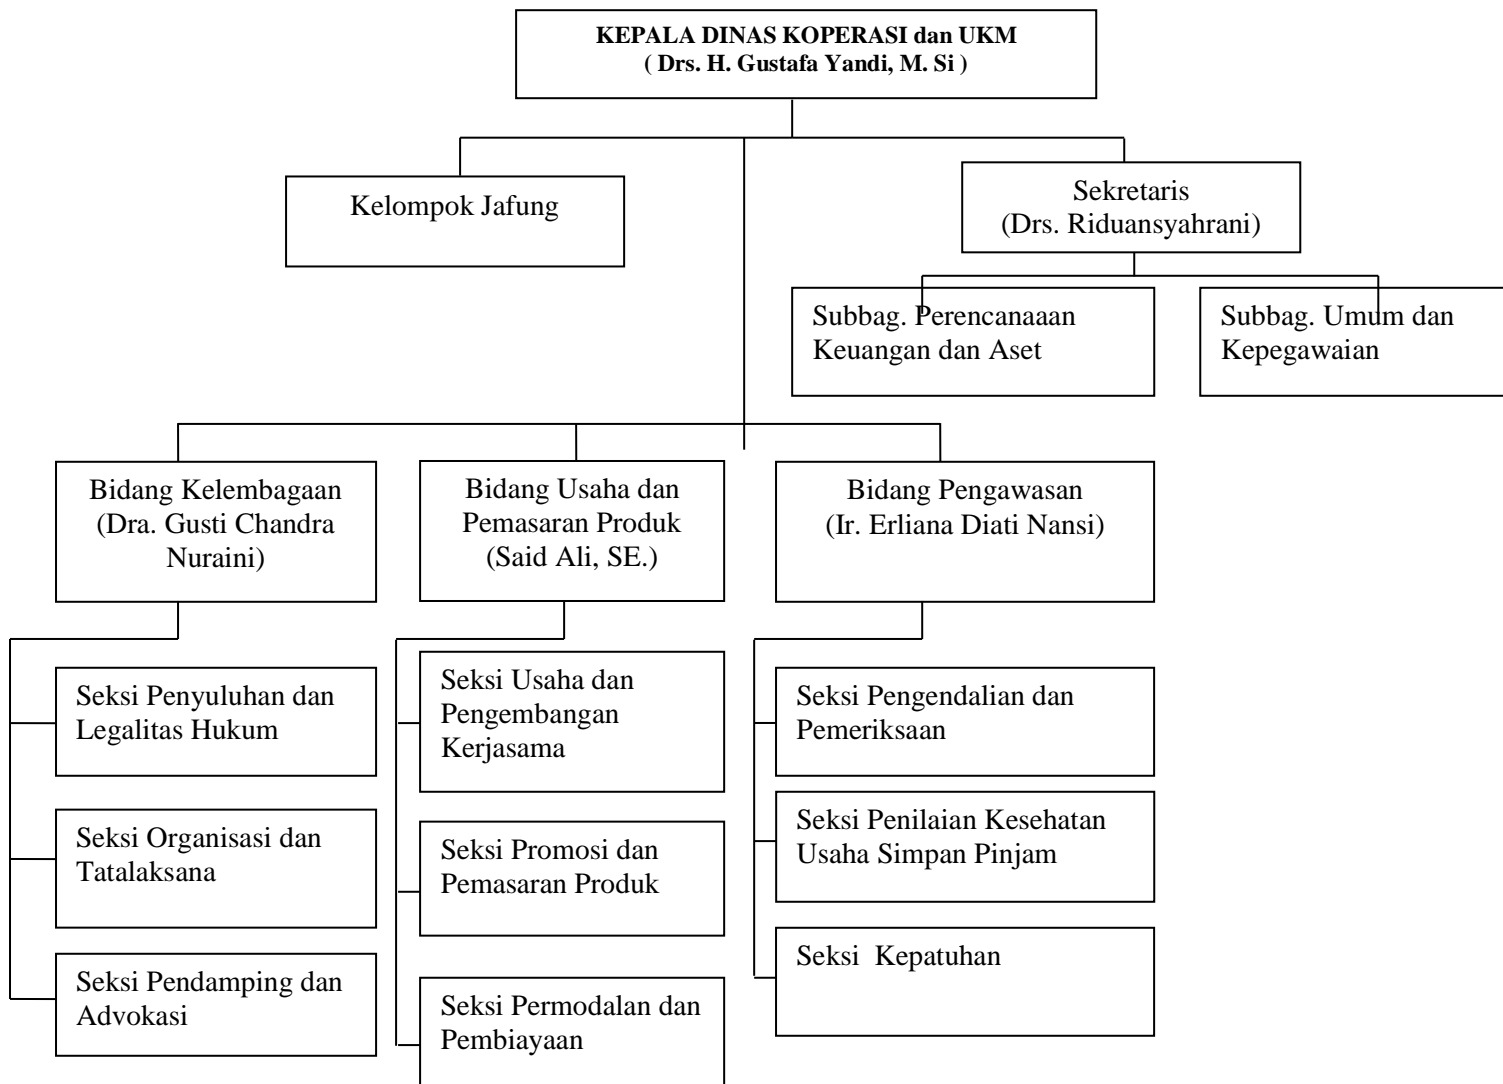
KEPALA DINAS KOPERASI dan UKM
( Drs. H. Gustafa Yandi, M. Si )

Kelompok Jafung

Sekretaris
(Drs. Riduansyahrani)

Subbag. Perencanaaan Keuangan dan Aset

Subbag. Umum dan Kepegawaian

Bidang Kelembagaan
(Dra. Gusti Chandra Nuraini)

Bidang Usaha dan Pemasaran Produk
(Said Ali, SE.)

Bidang Pengawasan
(Ir. Erliana Diati Nansi)

Seksi Penyuluhan dan Legalitas Hukum

Seksi Organisasi dan Tatalaksana

Seksi Pendamping dan Advokasi

Seksi Usaha dan Pengembangan Kerjasama

Seksi Promosi dan Pemasaran Produk

Seksi Permodalan dan Pembiayaan

Seksi Pengendalian dan Pemeriksaan

Seksi Penilaian Kesehatan Usaha Simpan Pinjam

Seksi Kepatuhan